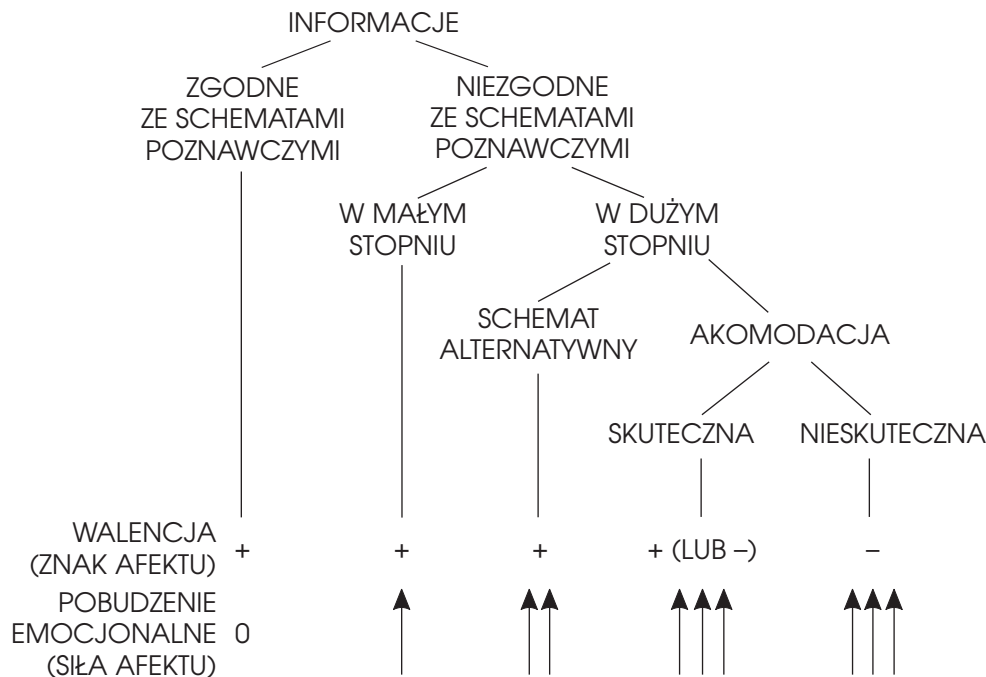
INFORMACJE

ZGODNE ZE SCHEMATAMI POZNAWCZYMI

NIEZGODNE ZE SCHEMATAMI POZNAWCZYMI

W MAŁYM STOPNIU

W DUŻYM STOPNIU

SCHEMAT ALTERNATYWNY

AKOMODACJA

SKUTECZNA

NIESKUTECZNA

WALENCJA (ZNAK AFEKTU) + + + + (LUB –) –

POBUDZENIE EMOCJONALNE (SIŁA AFEKTU) 0